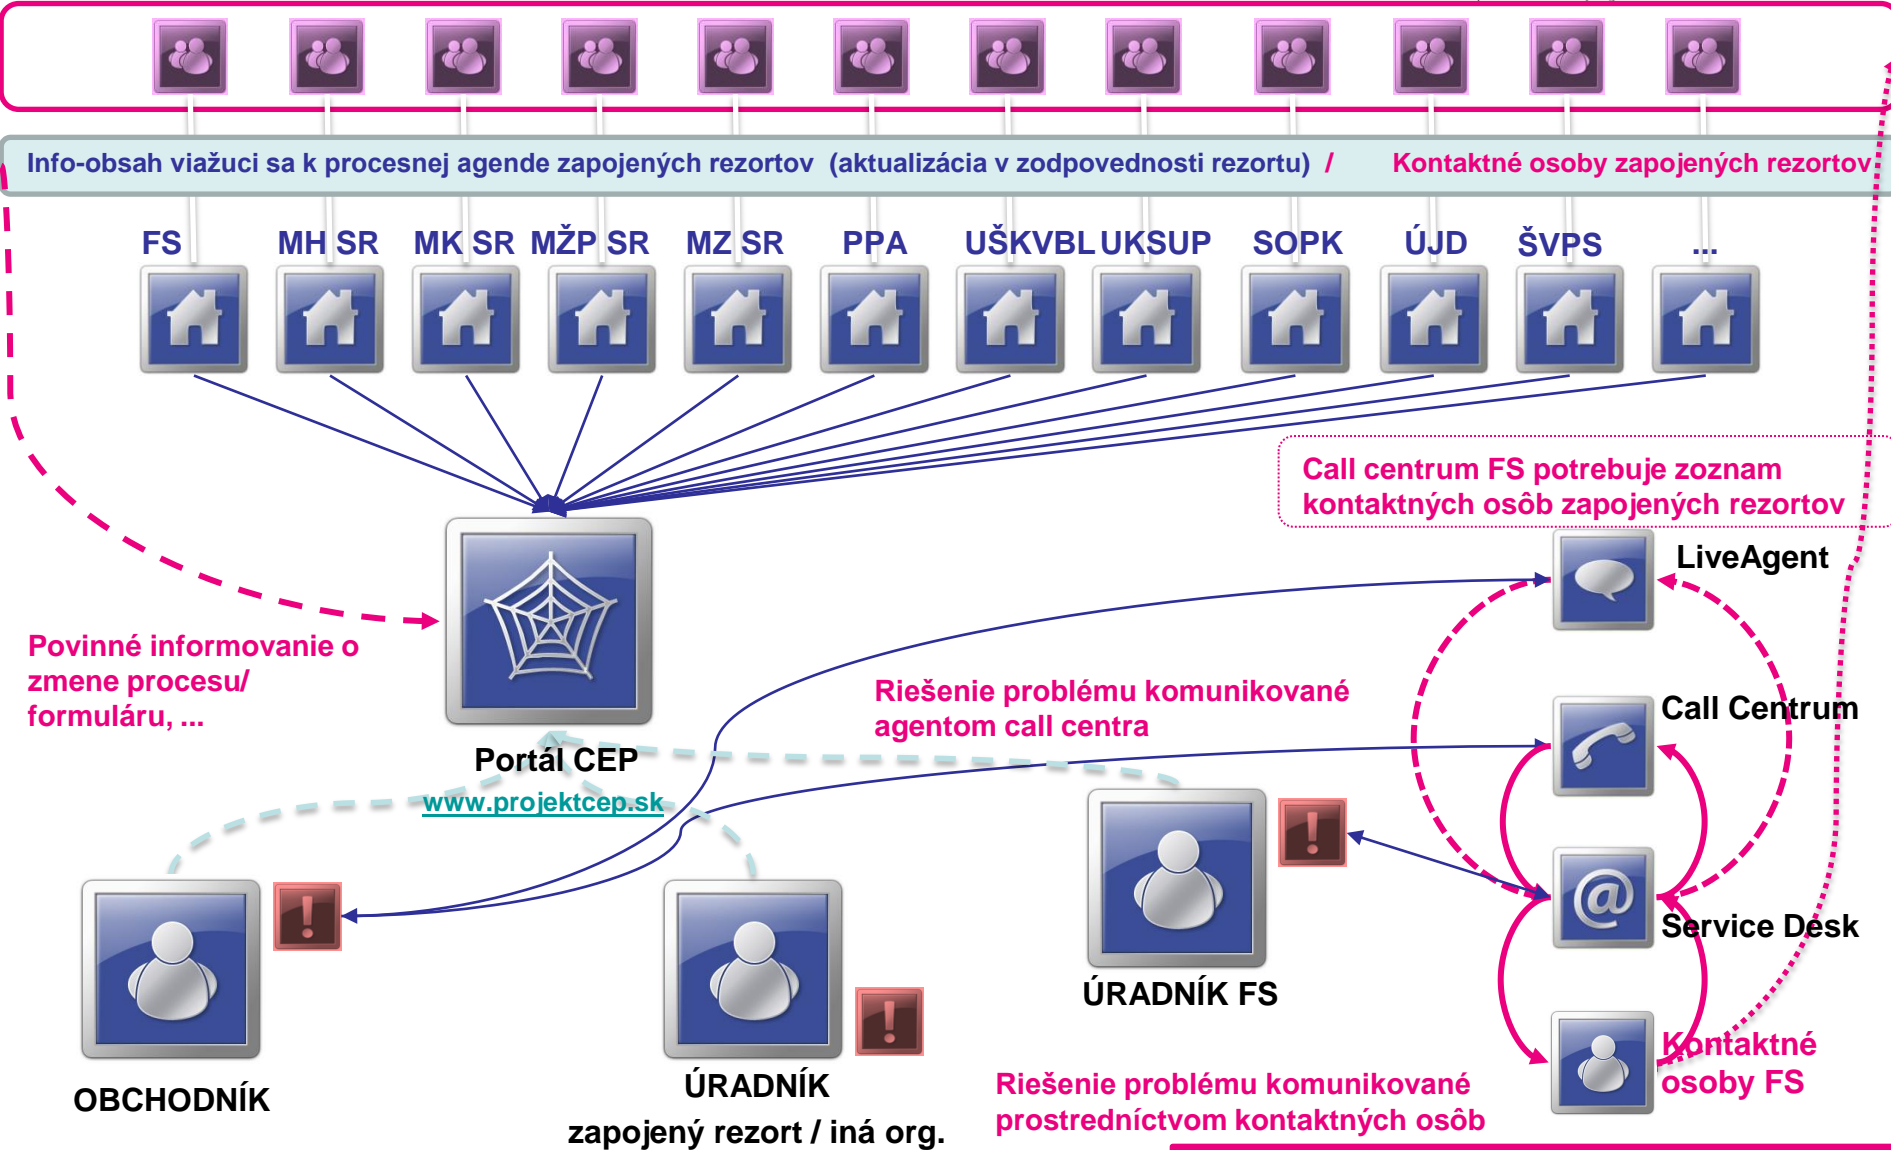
Info-obsah viažuci sa k procesnej agende zapojených rezortov (aktualizácia v zodpovednosti rezortu) / Kontaktné osoby zapojených rezortov

FS MH SR MK SR MŽP SR MZ SR PPA UŠKVBL UKSUP SOPK ÚJD ŠVPS ...

Call centrum FS potrebuje zoznam kontaktných osôb zapojených rezortov

LiveAgent

Povinné informovanie o zmene procesu/ formuláru, ...

Riešenie problému komunikované agentom call centra

Call Centrum

Portál CEP
www.projektcep.sk

Service Desk

ÚRADNÍK FS

Kontaktné osoby FS

OBCHODNÍK

ÚRADNÍK
zapojený rezort / iná org.

Riešenie problému komunikované prostredníctvom kontaktných osôb